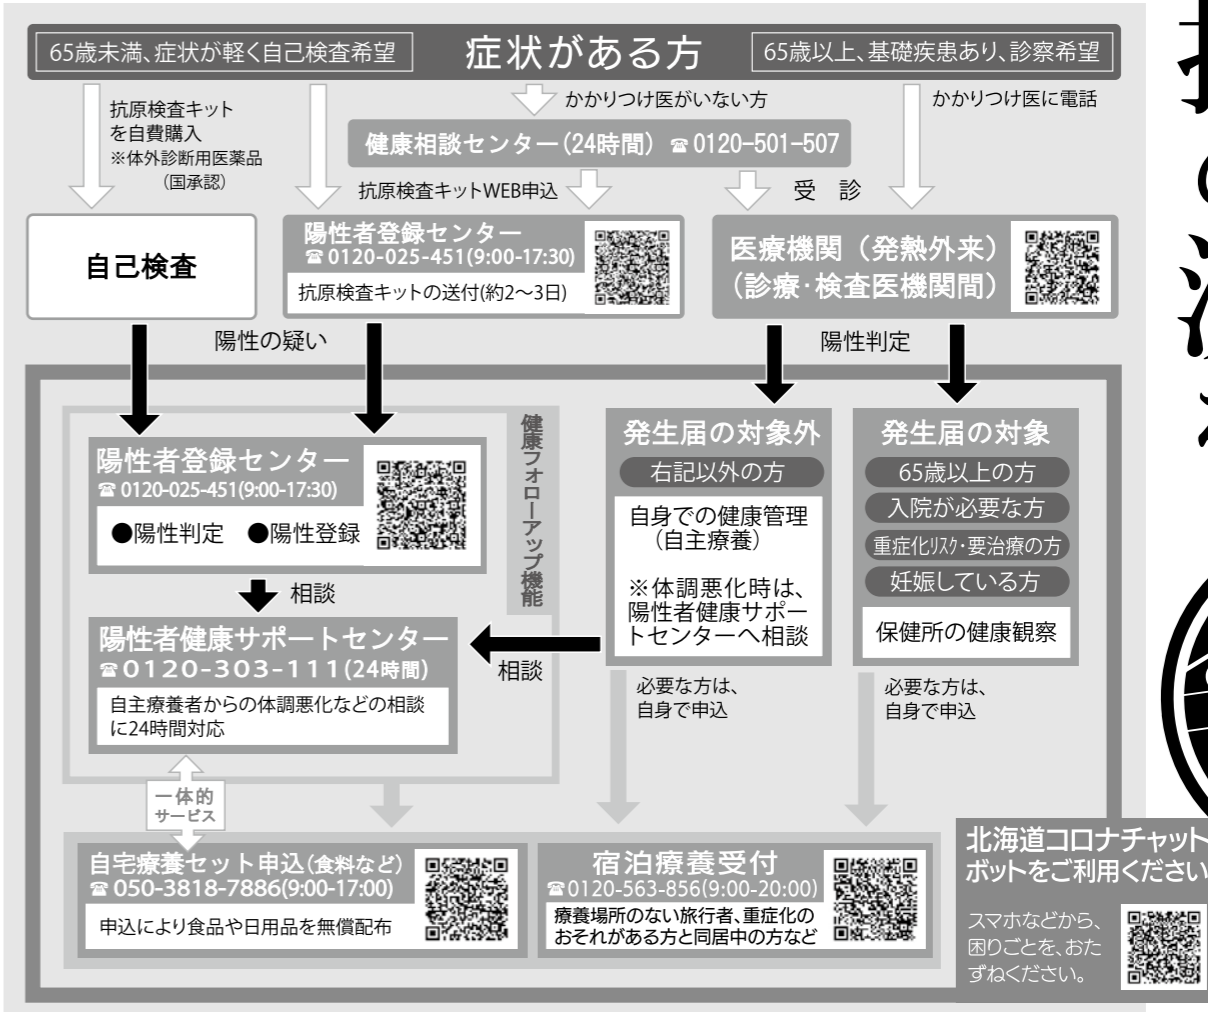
65歳未満、症状が軽く自己検査希望

症状がある方

65歳以上、基礎疾患あり、診察希望

抗原検査キットを自費購入
※体外診断用医薬品（国承認）

かかりつけ医がいない方

かかりつけ医に電話

健康相談センター（24時間） ☎0120-501-507

抗原検査キットWEB申込

受　診

自己検査

陽性者登録センター
☎0120-025-451(9:00-17:30)
抗原検査キットの送付(約2〜3日)

医療機関（発熱外来）
（診療･検査医機関間）

陽性の疑い

陽性判定

健康フォローアップ機能

陽性者登録センター
☎0120-025-451(9:00-17:30)
●陽性判定　●陽性登録

相談

陽性者健康サポートセンター
☎0120-303-111(24時間)
自主療養者からの体調悪化などの相談に24時間対応

相談

発生届の対象外
右記以外の方
自身での健康管理（自主療養）
※体調悪化時は、陽性者健康サポートセンターへ相談

発生届の対象
65歳以上の方
入院が必要な方
重症化ﾘｽｸ･要治療の方
妊娠している方
保健所の健康観察

必要な方は、自身で申込

必要な方は、自身で申込

一体的サービス

自宅療養セット申込(食料など)
☎050-3818-7886(9:00-17:00)
申込により食品や日用品を無償配布

宿泊療養受付
☎0120-563-856(9:00-20:00)
療養場所のない旅行者、重症化のおそれがある方と同居中の方など

北海道コロナチャットボットをご利用ください

スマホなどから、困りごとを、おたずねください。